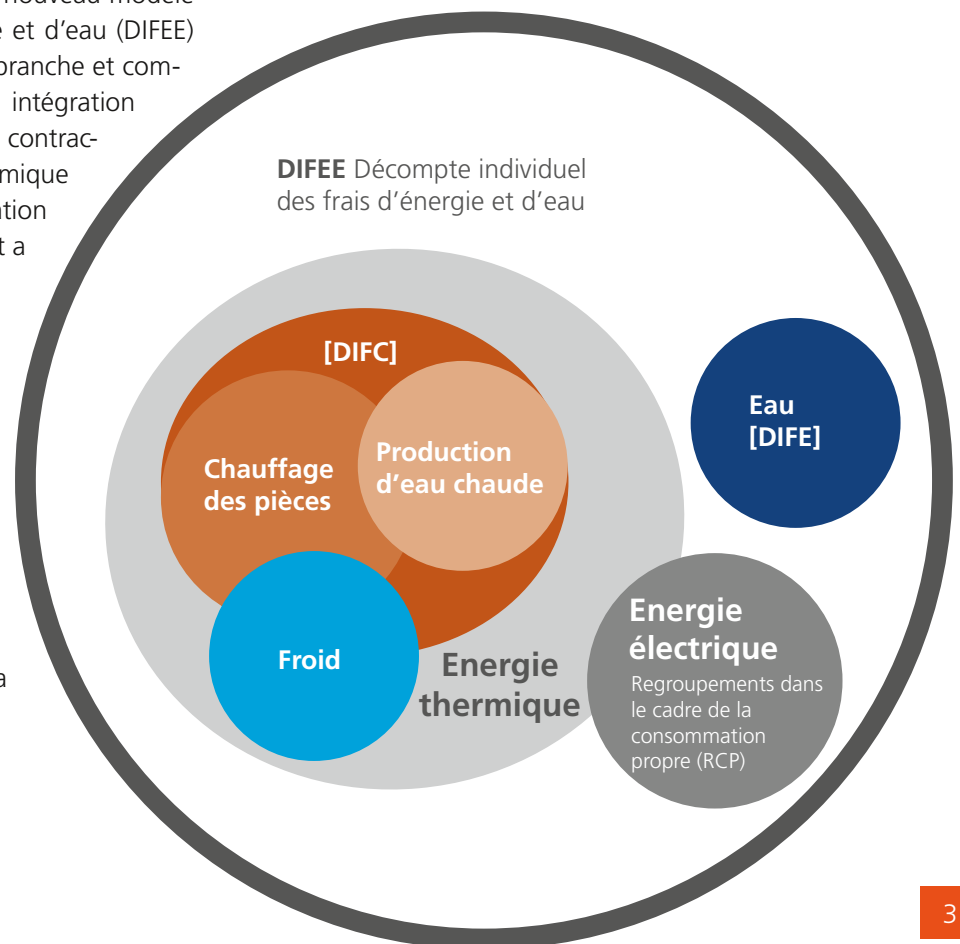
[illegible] nouveau modèle
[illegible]e et d'eau (DIFEE)
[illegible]branche et com-
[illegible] intégration
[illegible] contrac-
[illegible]mique
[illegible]tion
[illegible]t a

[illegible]a

**DIFEE** Décompte individuel des frais d'énergie et d'eau

[DIFC]

Chauffage des pièces

Production d'eau chaude

Froid

Energie thermique

Eau [DIFE]

Energie électrique

Regroupements dans le cadre de la consommation propre (RCP)

3